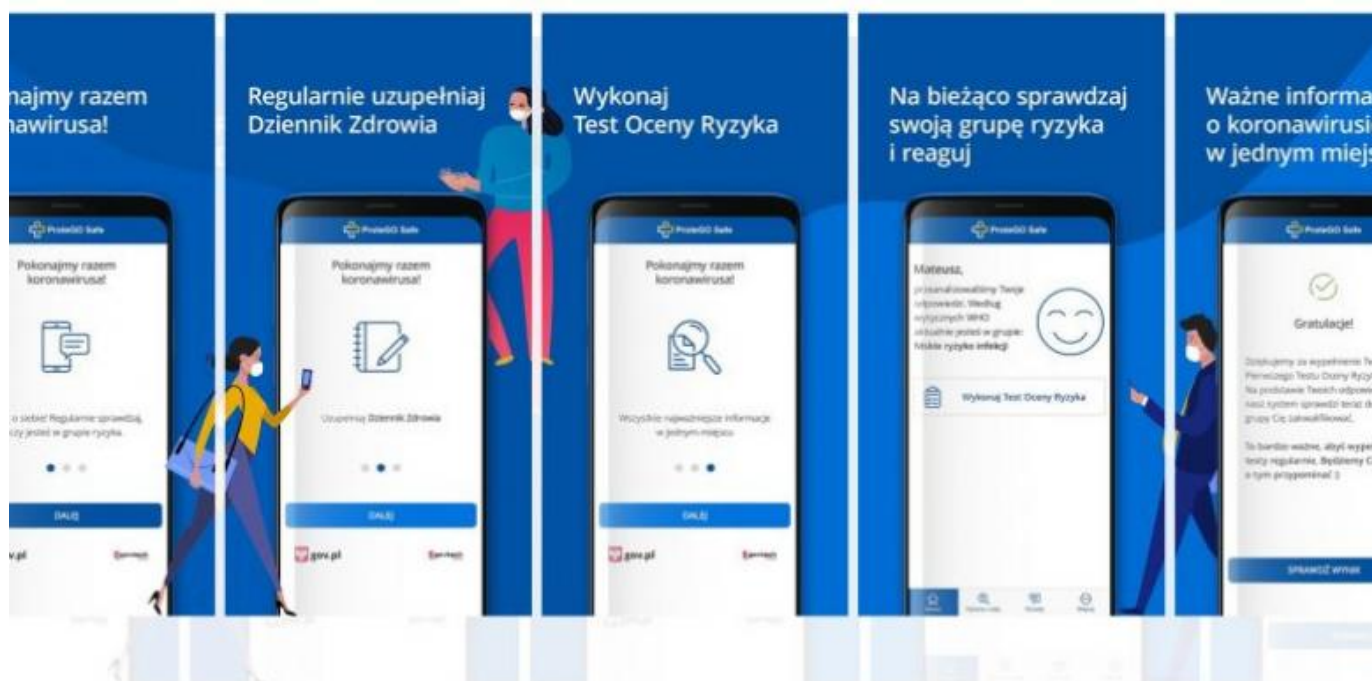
najmy razem nawirusa!

ProteGO Safe

Pokonajmy razem koronawirusa!

o siebie! Regularnie sprawdzaj, czy jesteś w grupie ryzyka.

DALEJ

v.pl

Regularnie uzupełniaj Dziennik Zdrowia

ProteGO Safe

Pokonajmy razem koronawirusa!

Uzupełniaj Dziennik Zdrowia

DALEJ

gov.pl

Wykonaj Test Oceny Ryzyka

ProteGO Safe

Pokonajmy razem koronawirusa!

Wszystkie najważniejsze informacje w jednym miejscu

DALEJ

gov.pl

Na bieżąco sprawdzaj swoją grupę ryzyka i reaguj

ProteGO Safe

Mateusz,

przeanalizowaliśmy Twoje odpowiedzi. Według wytycznych WHO aktualnie jesteś w grupie: Niskie ryzyko infekcji

Wykonaj Test Oceny Ryzyka

Ważne informa o koronawirusi w jednym miej

ProteGO Safe

Gratulacje!

Dziękujemy za wypełnienie Tw Pierwszego Testu Oceny Ryzy Na podstawie Twoich odpow nasz system sprawdzi teraz d grupy Cię zakwalifikować.

To bardzo ważne, abyś wype testy regularnie. Będziemy C o tym przypominać :)

SPRAWDŹ WYNIK